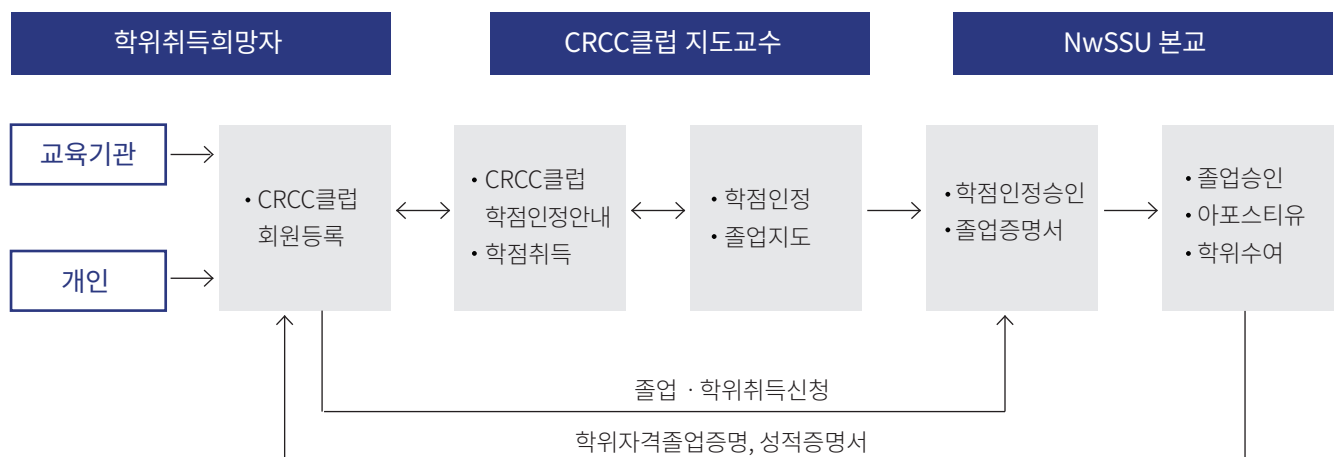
학위취득희망자

CRCC클럽 지도교수

NwSSU 본교

교육기관

개인

• CRCC클럽 회원등록

• CRCC클럽 학점인정안내
• 학점취득

• 학점인정
• 졸업지도

• 학점인정승인
• 졸업증명서

• 졸업승인
• 아포스티유
• 학위수여

졸업 · 학위취득신청

학위자격졸업증명, 성적증명서